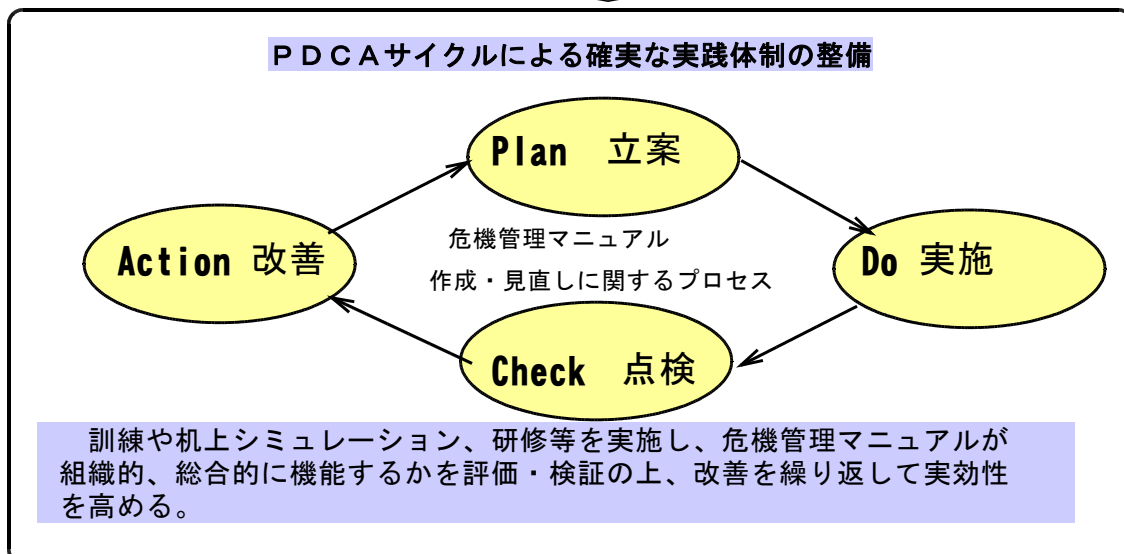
ＰＤＣＡサイクルによる確実な実践体制の整備

Plan 立案

Action 改善

危機管理マニュアル
作成・見直しに関するプロセス

Do 実施

Check 点検

訓練や机上シミュレーション、研修等を実施し、危機管理マニュアルが組織的、総合的に機能するかを評価・検証の上、改善を繰り返して実効性を高める。